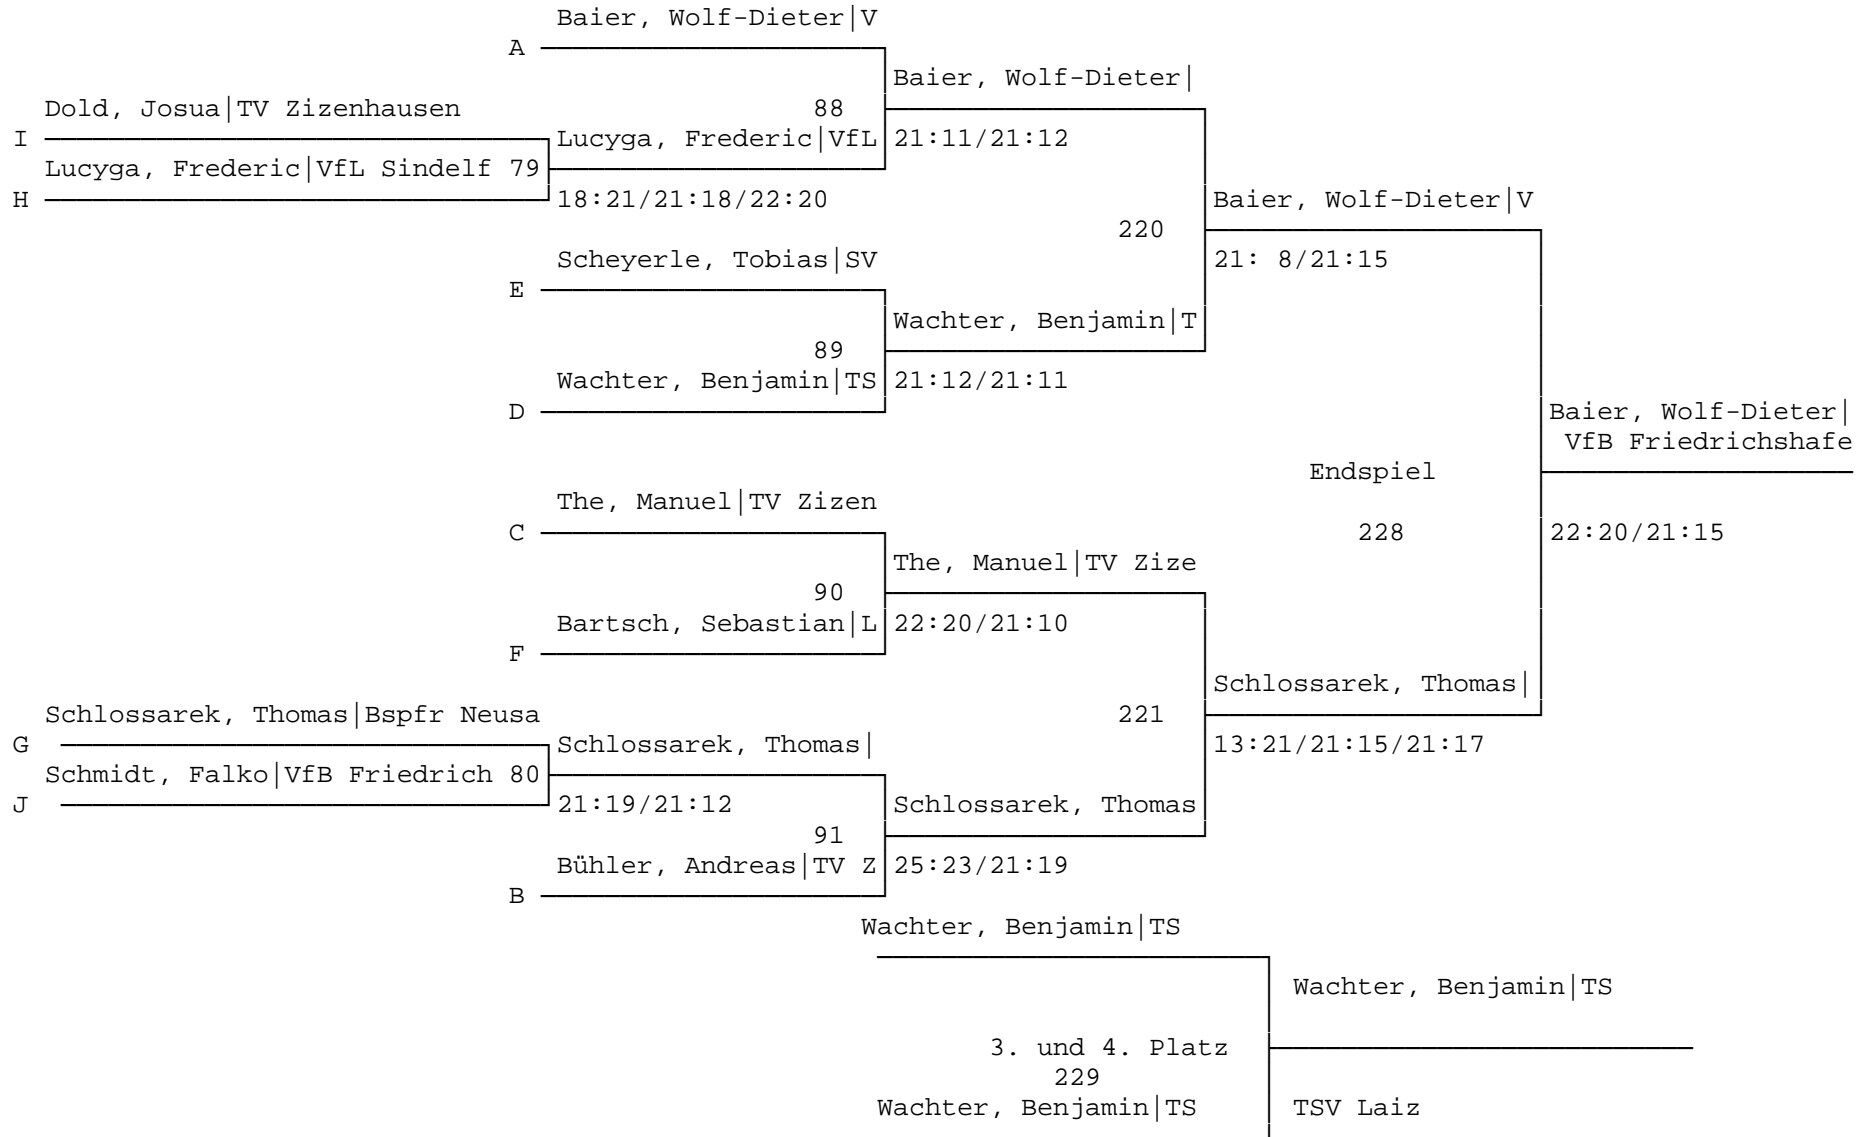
Baier, Wolf-Dieter|V
A
Baier, Wolf-Dieter|
Dold, Josua|TV Zizenhausen
88
I
Lucyga, Frederic|VfL
21:11/21:12
Lucyga, Frederic|VfL Sindelf 79
H
18:21/21:18/22:20
Baier, Wolf-Dieter|V
220
21: 8/21:15
Scheyerle, Tobias|SV
E
Wachter, Benjamin|T
89
Wachter, Benjamin|TS
21:12/21:11
D
Baier, Wolf-Dieter|
VfB Friedrichshafe
Endspiel
228
22:20/21:15
The, Manuel|TV Zizen
C
The, Manuel|TV Zize
90
Bartsch, Sebastian|L
22:20/21:10
F
Schlossarek, Thomas|
Schlossarek, Thomas|Bspfr Neusa
221
G
Schlossarek, Thomas|
13:21/21:15/21:17
Schmidt, Falko|VfB Friedrich 80
J
21:19/21:12
Schlossarek, Thomas
91
Bühler, Andreas|TV Z
25:23/21:19
B
Wachter, Benjamin|TS
Wachter, Benjamin|TS
3. und 4. Platz
229
Wachter, Benjamin|TS
TSV Laiz